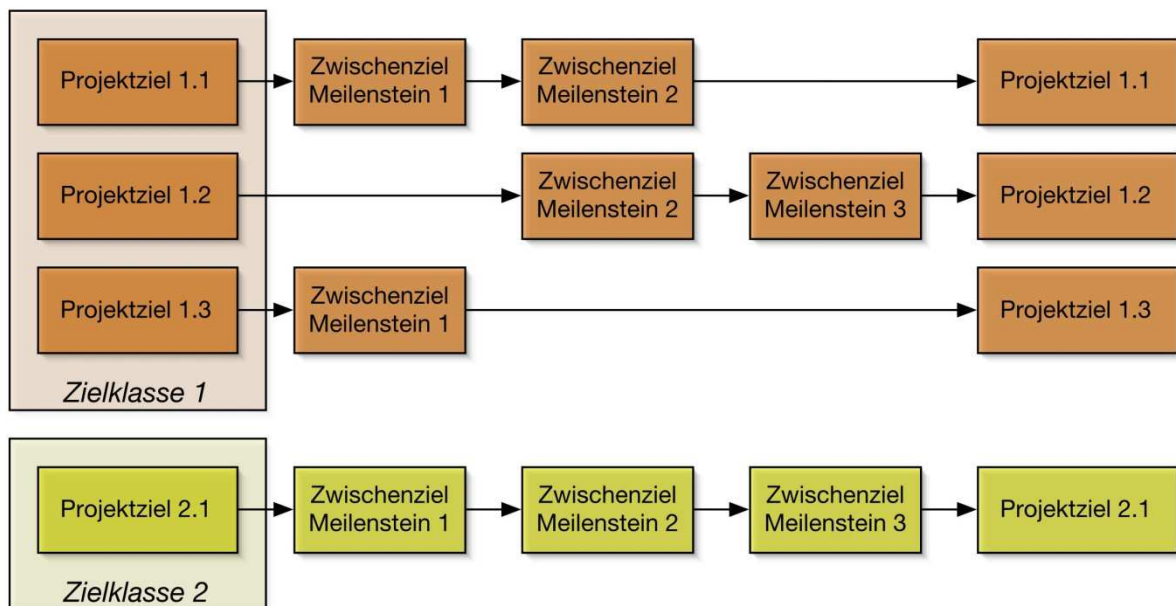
Projektziel 1.1
Zwischenziel Meilenstein 1
Zwischenziel Meilenstein 2
Projektziel 1.1

Projektziel 1.2
Zwischenziel Meilenstein 2
Zwischenziel Meilenstein 3
Projektziel 1.2

Projektziel 1.3
Zwischenziel Meilenstein 1
Projektziel 1.3

Zielklasse 1

Projektziel 2.1
Zwischenziel Meilenstein 1
Zwischenziel Meilenstein 2
Zwischenziel Meilenstein 3
Projektziel 2.1

Zielklasse 2